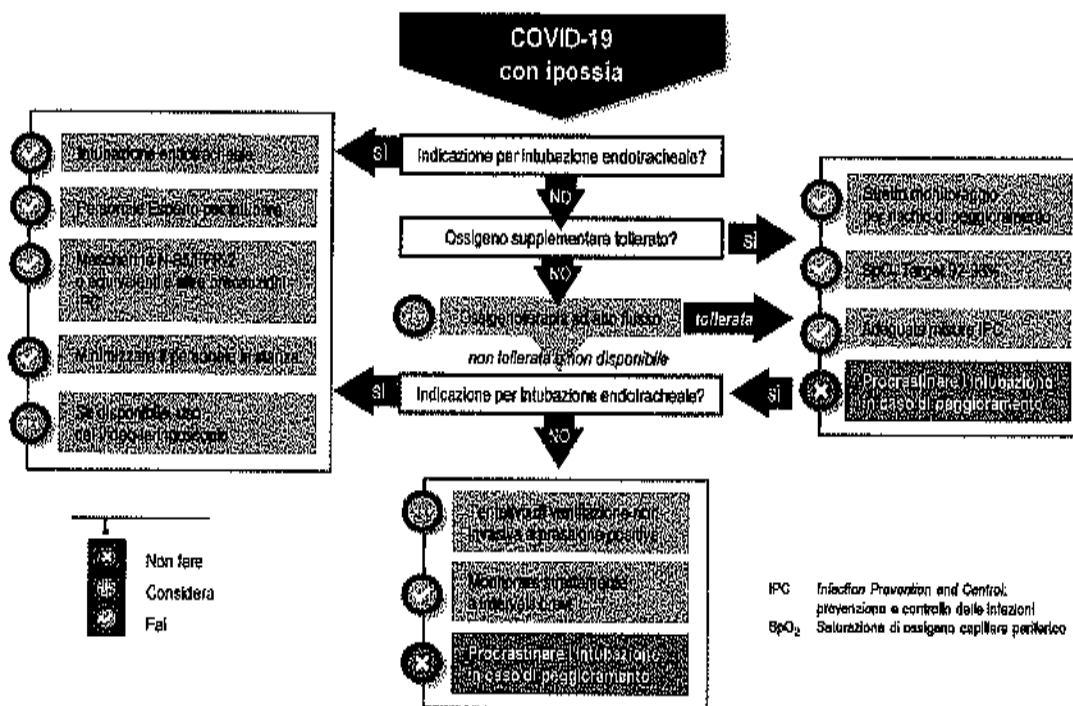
COVID-19
con ipossia

Intubazione endotracheale

Personale Esperto per intubare

Maschere N-95/FFP-2 o equivalenti e altre precauzioni IPC

Minimizzare il personale in stanza

Se disponibile, uso del videolaringoscopio

SI

Indicazione per intubazione endotracheale?

NO

Ossigeno supplementare tollerato?

SI

NO

Ossigenoterapia ad alto flusso

tollerata

non tollerata o non disponibile

SI

Indicazione per intubazione endotracheale?

SI

NO

Stretto monitoraggio per rischio di peggioramento

SpO₂ Target 92-96%

Adeguate misure IPC

Procrastinare l'intubazione in caso di peggioramento

Tentativo di ventilazione non invasiva a pressione positiva

Monitoraggio ravvicinato e intervallo breve

Procrastinare l'intubazione in caso di peggioramento

Non fare
Considera
Fai

IPC Infection Prevention and Control: prevenzione e controllo delle infezioni
$SpO_2$ Saturazione di ossigeno capillare periferico